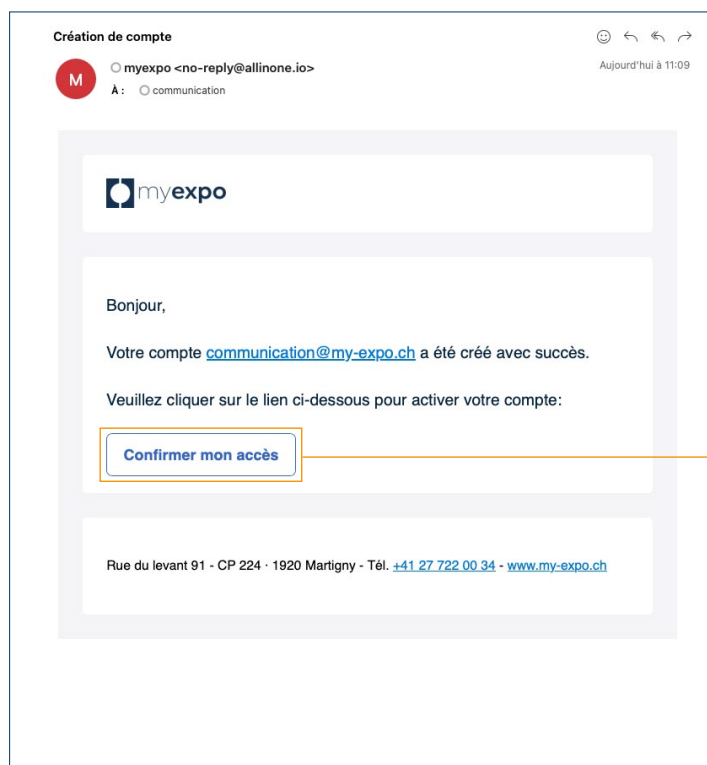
Création de compte

M

myexpo <no-reply@allinone.io>
À : communication

Aujourd'hui à 11:09

myexpo

Bonjour,

Votre compte communication@my-expo.ch a été créé avec succès.

Veuillez cliquer sur le lien ci-dessous pour activer votre compte:

Confirmer mon accès

Rue du levant 91 - CP 224 · 1920 Martigny - Tél. +41 27 722 00 34 - www.my-expo.ch